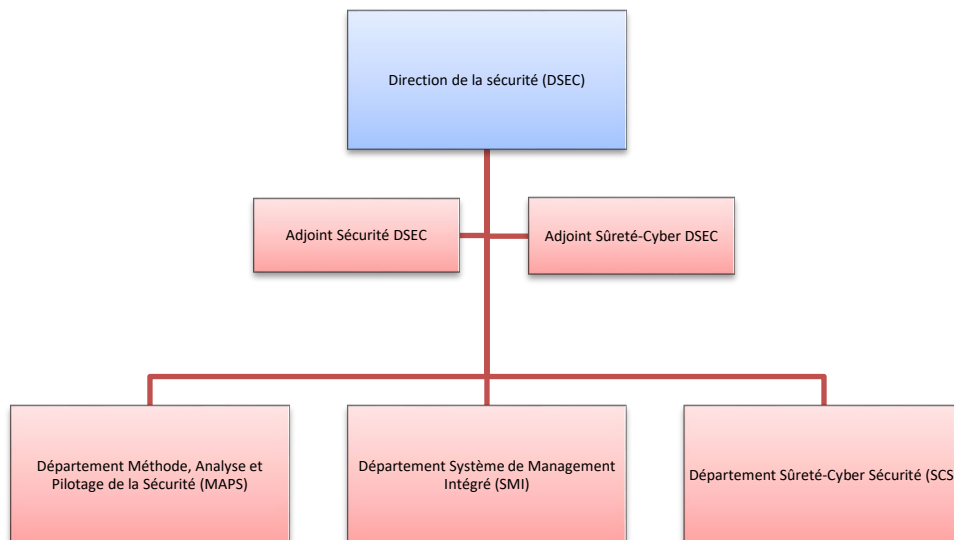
Direction de la sécurité (DSEC)

Adjoint Sécurité DSEC

Adjoint Sûreté-Cyber DSEC

Département Méthode, Analyse et Pilotage de la Sécurité (MAPS)

Département Système de Management Intégré (SMI)

Département Sûreté-Cyber Sécurité (SCS